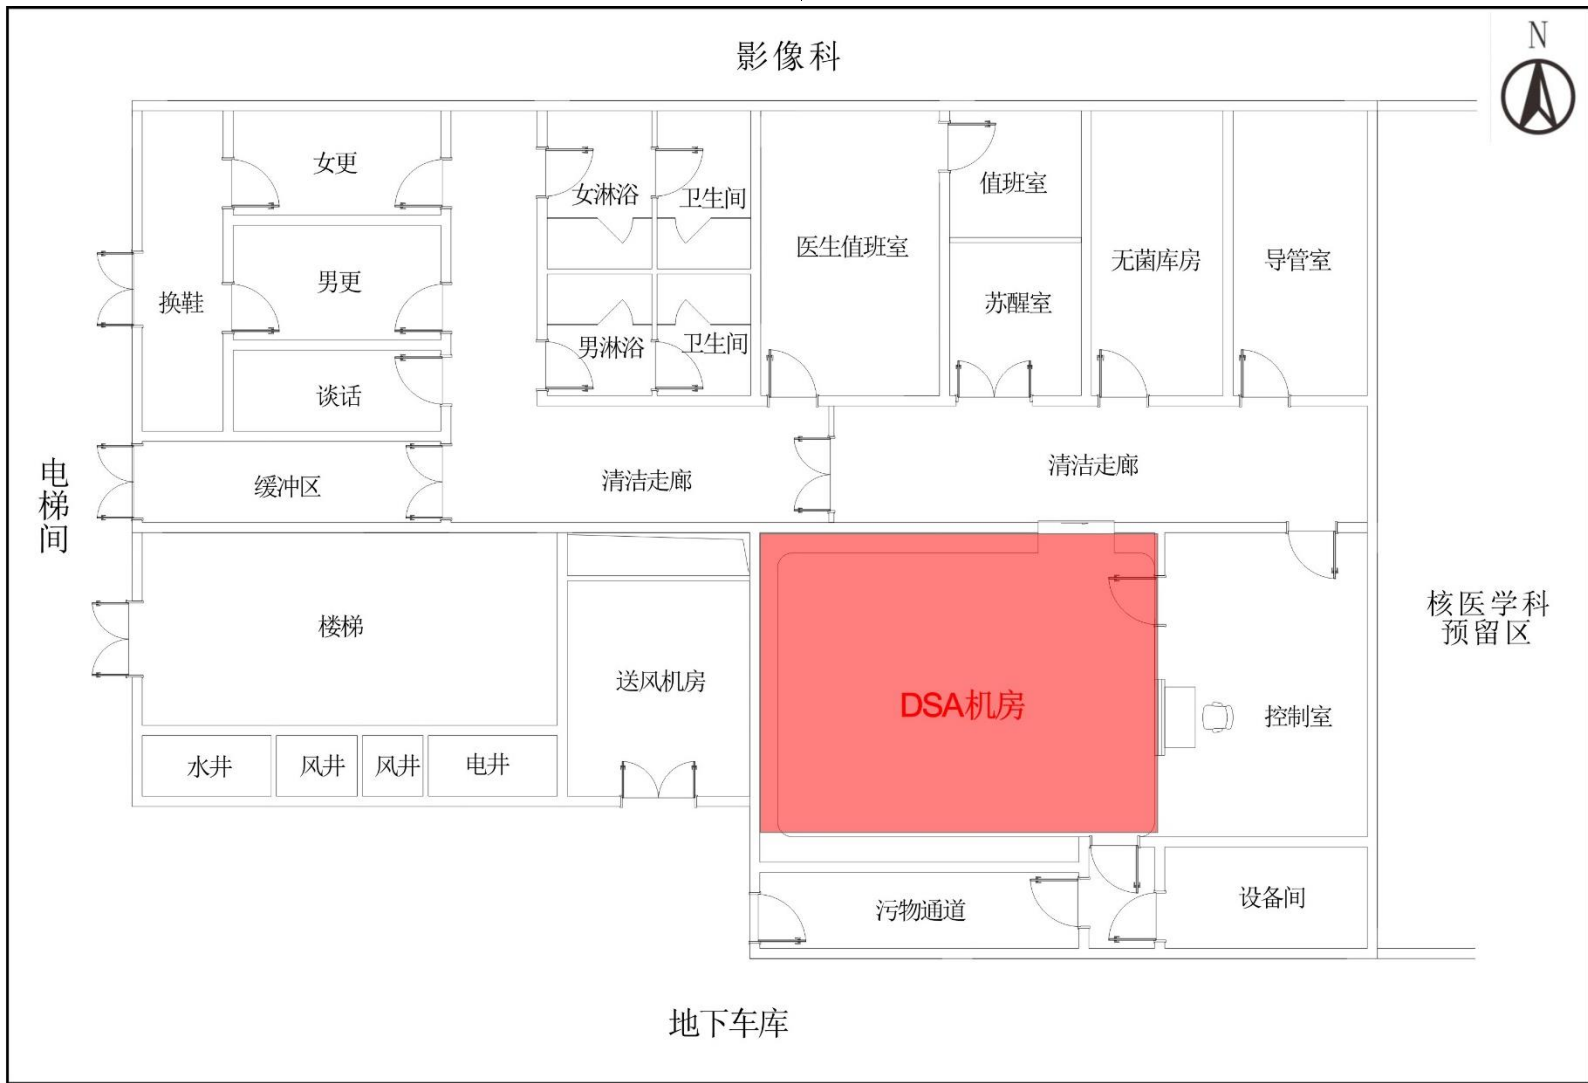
影像科

N

女更

女淋浴

卫生间

医生值班室

值班室

无菌库房

导管室

换鞋

男更

苏醒室

男淋浴

卫生间

谈话

电梯间

缓冲区

清洁走廊

清洁走廊

楼梯

送风机房

DSA机房

控制室

核医学科预留区

水井

风井

风井

电井

污物通道

设备间

地下车库